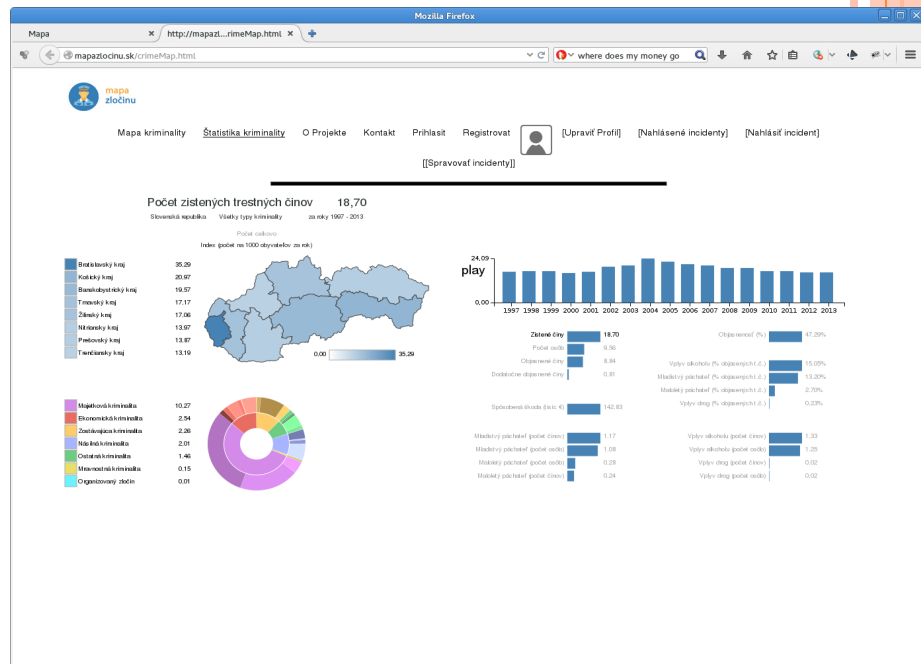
Mozilla Firefox

Mapa

http://mapazl...rimeMap.html

mapazlocinu.sk/crimeMap.html

where does my money go

mapa zločinu

Mapa kriminality Štatistika kriminality O Projekte Kontakt Prihlasit Registrovat [Upraviť Profil] [Nahlásené incidenty] [Nahlásiť incident]

[[Spravovať incidenty]]

Počet zistených trestných činov 18,70

Slovenská republika Všetky typy kriminality za roky 1997 - 2013

Počet celkovo

Index (počet na 1000 obyvateľov za rok)

| | |
|---|---|
| Bratislavský kraj | 35.29 |
| Košický kraj | 20.97 |
| Banskobystrický kraj | 19.57 |
| Trnavský kraj | 17.17 |
| Žilinský kraj | 17.06 |
| Nitriansky kraj | 13.97 |
| Prešovský kraj | 13.87 |
| Trenčiansky kraj | 13.19 |

0,00 35,29

24,09

play

0,00

1997 1998 1999 2000 2001 2002 2003 2004 2005 2006 2007 2008 2009 2010 2011 2012 2013

| | |
|---|---|
| Majetková kriminalita | 10.27 |
| Ekonomická kriminalita | 2.54 |
| Zostávajúca kriminalita | 2.26 |
| Násilná kriminalita | 2.01 |
| Ostatná kriminalita | 1.46 |
| Mravnostná kriminalita | 0.15 |
| Organizovaný zločin | 0.01 |

Zistené činy 18,70
Počet osôb 9,56
Objasnené činy 8,84
Dodatočne objasnené činy 0,81

Spôsobená škoda (tis.€) 142,83

Mladistvý páchateľ (počet činov) 1,17
Mladistvý páchateľ (počet osôb) 1,08
Maloletý páchateľ (počet osôb) 0,28
Maloletý páchateľ (počet činov) 0,24

Objasnenosť (%) 47,29%

Vplyv alkoholu (% objasnených č.) 15,05%
Mladistvý páchateľ (% objasnených č.) 13,20%
Maloletý páchateľ (% objasnených č.) 2,78%
Vplyv drog (% objasnených č.) 0,23%

Vplyv alkoholu (počet činov) 1,33
Vplyv alkoholu (počet osôb) 1,25
Vplyv drog (počet činov) 0,02
Vplyv drog (počet osôb) 0,02